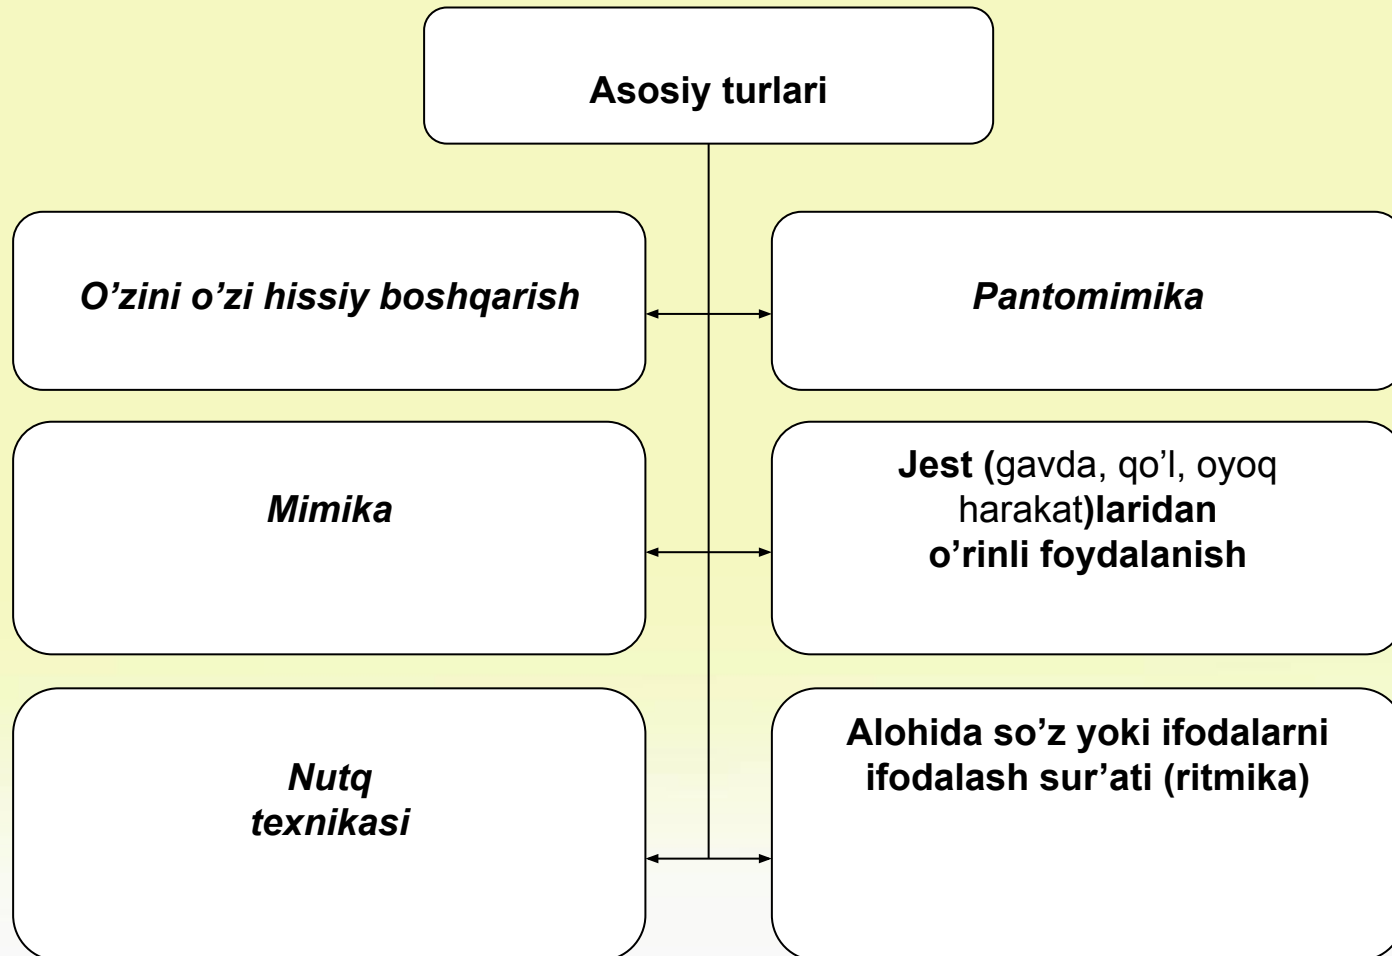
Asosiy turlari

O’zini o’zi hissiy boshqarish

Pantomimika

Mimika

Jest (gavda, qo’l, oyoq harakat)laridan o’rinli foydalanish

Nutq texnikasi

Alohida so’z yoki ifodalarni ifodalash sur’ati (ritmika)